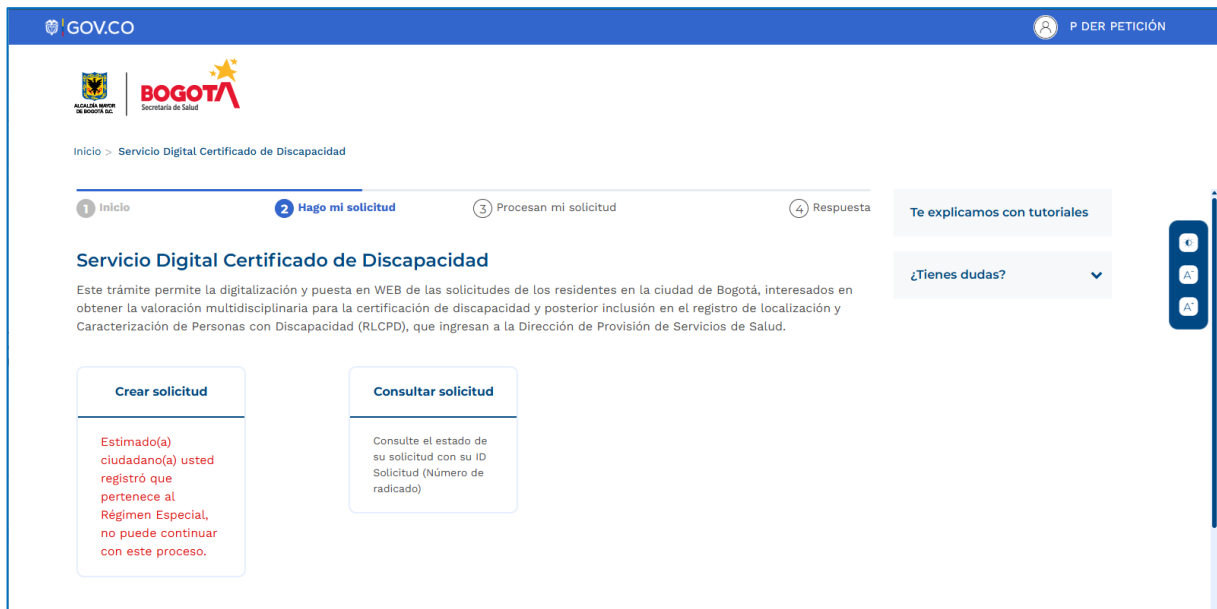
GOV.CO

P DER PETICIÓN

ALCALDÍA MAYOR DE BOGOTÁ D.C.

BOGOTA
Secretaría de Salud

Inicio > Servicio Digital Certificado de Discapacidad

1 Inicio
2 Hago mi solicitud
3 Procesan mi solicitud
4 Respuesta

Te explicamos con tutoriales

¿Tienes dudas?

Servicio Digital Certificado de Discapacidad

Este trámite permite la digitalización y puesta en WEB de las solicitudes de los residentes en la ciudad de Bogotá, interesados en obtener la valoración multidisciplinaria para la certificación de discapacidad y posterior inclusión en el registro de localización y Caracterización de Personas con Discapacidad (RLCPD), que ingresan a la Dirección de Provisión de Servicios de Salud.

Crear solicitud

Estimado(a) ciudadano(a) usted registró que pertenece al Régimen Especial, no puede continuar con este proceso.

Consultar solicitud

Consulte el estado de su solicitud con su ID Solicitud (Número de radicado)

A
A